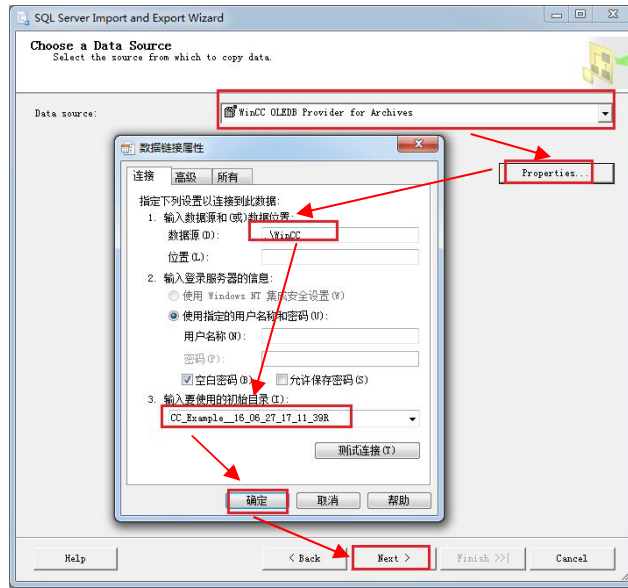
SQL Server Import and Export Wizard

Choose a Data Source
Select the source from which to copy data.

Data source:
WinCC OLEDB Provider for Archives

Properties...

数据链接属性

连接 高级 所有

指定下列设置以连接到此数据:
1. 输入数据源和(或)数据位置:
数据源(D): .\WinCC
位置(L):
2. 输入登录服务器的信息:
使用 Windows NT 集成安全设置(W)
使用指定的用户名称和密码(U):
用户名称(N):
密码(P):
空白密码(B) 允许保存密码(S)
3. 输入要使用的初始目录(I):
CC_Example__16_06_27_17_11_39R

测试连接(T)

确定 取消 帮助

Help < Back Next > Finish >>| Cancel